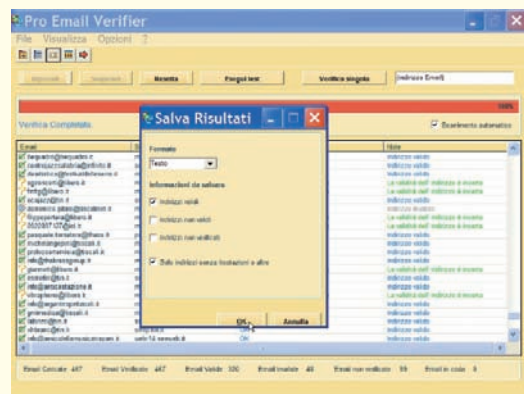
Pro Email Verifier
File Visualizza Opzioni ?

Interrompi Sospendi Resetta Esegui test Verifica singola indirizzo Email

100%

Verifica Completata

Scorrimento automatico

Email

Note

Indirizzo valido
Indirizzo valido
Indirizzo valido
La validità dell'indirizzo è incerta
La validità dell'indirizzo è incerta
Indirizzo valido
Indirizzo invalido
Indirizzo valido
La validità dell'indirizzo è incerta
La validità dell'indirizzo è incerta
Indirizzo valido
Indirizzo valido
Indirizzo valido
Indirizzo valido
La validità dell'indirizzo è incerta
Indirizzo valido
Indirizzo valido
Indirizzo valido
Indirizzo valido
Indirizzo valido

Salva Risultati

Formato
Testo

Informazioni da salvare
Indirizzi validi
Indirizzi non validi
Indirizzi non verificati

Solo indirizzi senza limitazioni e altro

OK Annulla

Email Caricate 467 Email Verificate 467 Email Valide 320 Email Invalide 48 Email non verificate 99 Email in coda 0